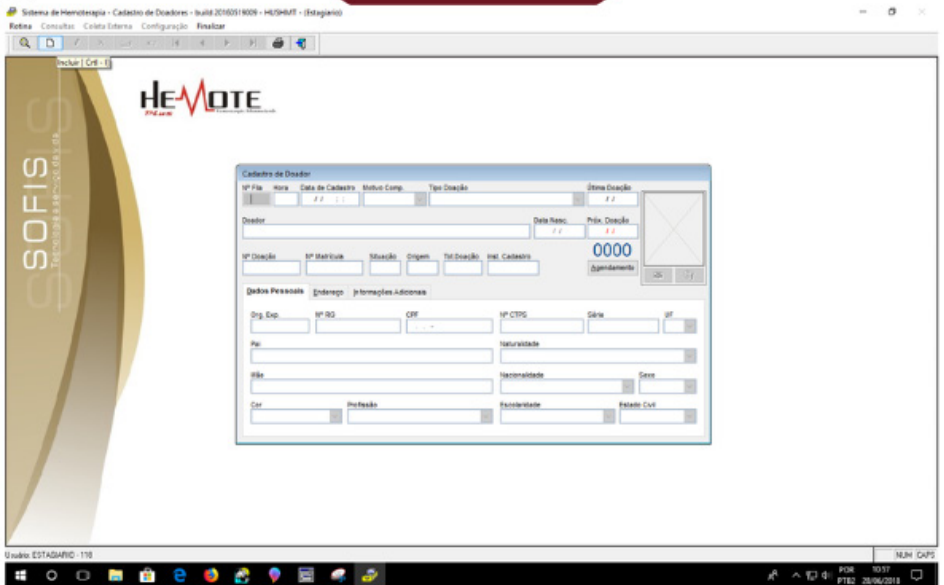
Sistema de Hemoterapia - Cadastro de Doadores - build 20160519009 - HUSHMT - (Estagiario)

Rotina Consultas Coleta Externa Configuração Finalizar

Incluir | Crtl - I

HEMOTE

SOFIS

Cadastro de Doador

Nº Fila | Hora | Data de Cadastro | Motivo Comp. | Tipo Doação | Última Doação

/ / | / /

Doador | Data Nasc. | Próx. Doação

/ / | / /

Nº Doação | Nº Matrícula | Situação | Origem | Tot.Doação | Hist. Cadastro

0000

Agendamento

Dados Pessoais | Endereço | Informações Adicionais

Org. Exp. | Nº RG | CPF | Nº CTPS | Série | UF

Pai | Naturalidade

Mãe | Nacionalidade | Sexo

Cor | Profissão | Escolaridade | Estado Civil

Usuário: ESTAGIARIO - 116

NUM CAPS

POR PTB2 10:57 28/06/2018